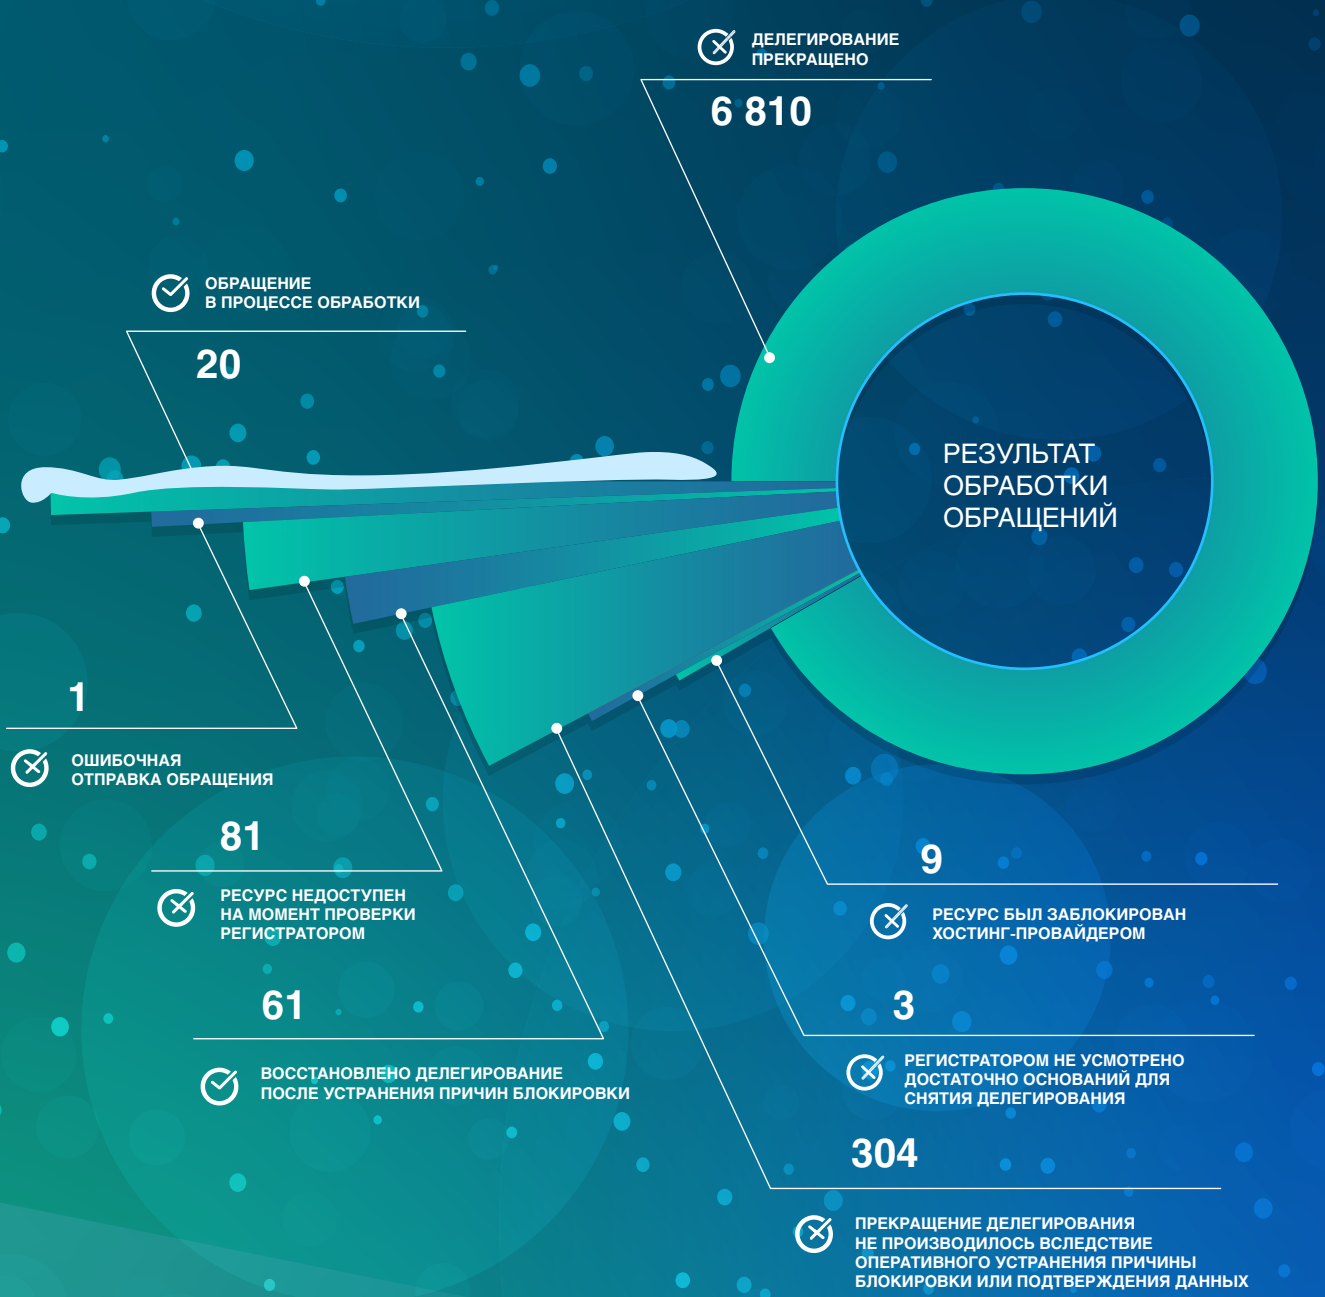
ДЕЛЕГИРОВАНИЕ ПРЕКРАЩЕНО

6 810

ОБРАЩЕНИЕ В ПРОЦЕССЕ ОБРАБОТКИ

20

РЕЗУЛЬТАТ ОБРАБОТКИ ОБРАЩЕНИЙ

1

ОШИБОЧНАЯ ОТПРАВКА ОБРАЩЕНИЯ

81

РЕСУРС НЕДОСТУПЕН НА МОМЕНТ ПРОВЕРКИ РЕГИСТРАТОРОМ

61

ВОССТАНОВЛЕНО ДЕЛЕГИРОВАНИЕ ПОСЛЕ УСТРАНЕНИЯ ПРИЧИН БЛОКИРОВКИ

9

РЕСУРС БЫЛ ЗАБЛОКИРОВАН ХОСТИНГ-ПРОВАЙДЕРОМ

3

РЕГИСТРАТОРОМ НЕ УСМОТРЕНО ДОСТАТОЧНО ОСНОВАНИЙ ДЛЯ СНЯТИЯ ДЕЛЕГИРОВАНИЯ

304

ПРЕКРАЩЕНИЕ ДЕЛЕГИРОВАНИЯ НЕ ПРОИЗВОДИЛОСЬ ВСЛЕДСТВИЕ ОПЕРАТИВНОГО УСТРАНЕНИЯ ПРИЧИНЫ БЛОКИРОВКИ ИЛИ ПОДТВЕРЖДЕНИЯ ДАННЫХ